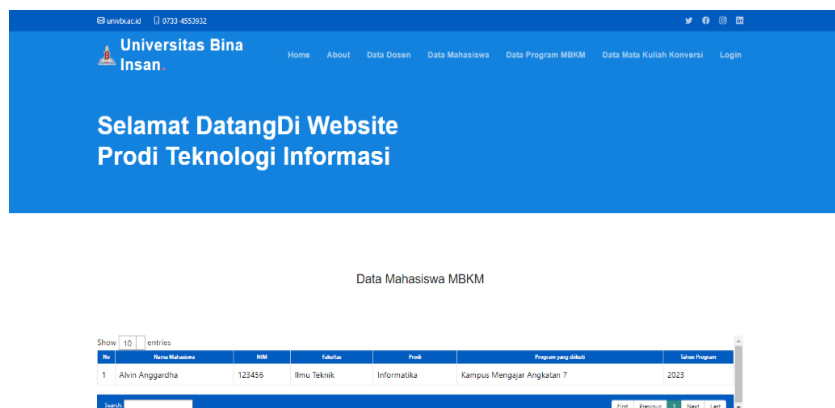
univbi.ac.id 0733-4553932

Universitas Bina Insan.

Home About Data Dosen Data Mahasiswa Data Program MBKM Data Mata Kuliah Konversi Login

Selamat DatangDi Website Prodi Teknologi Informasi

Data Mahasiswa MBKM

Show 10 entries

| No | Nama Mahasiswa | NIM | Fakultas | Prodi | Program yang diikuti | Tahun Program |
|---|---|---|---|---|---|---|
| 1 | Alvin Anggardha | 123456 | Ilmu Teknik | Informatika | Kampus Mengajar Angkatan 7 | 2023 |

Search:

First Previous 1 Next Last